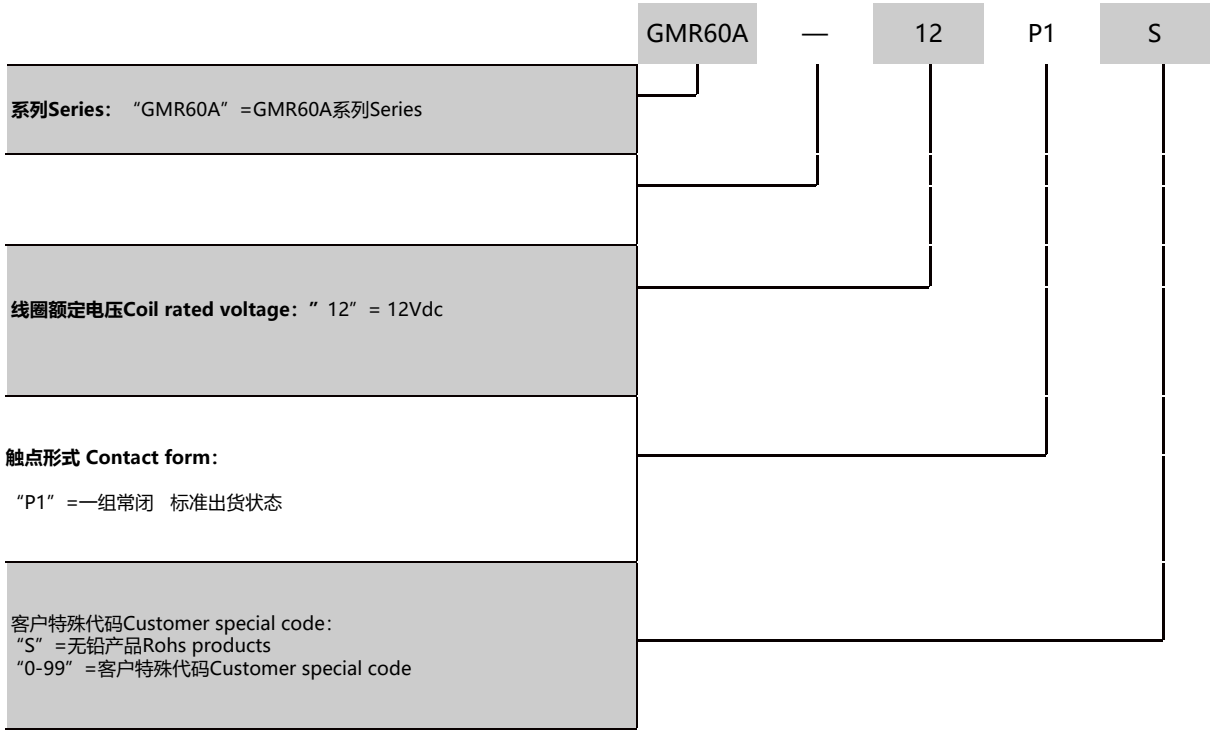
GMR60A — 12 P1 S

系列Series： “GMR60A” =GMR60A系列Series

线圈额定电压Coil rated voltage：” 12” = 12Vdc

触点形式 Contact form：

“P1” =一组常闭 标准出货状态

客户特殊代码Customer special code：
“S” =无铅产品Rohs products
“0-99” =客户特殊代码Customer special code